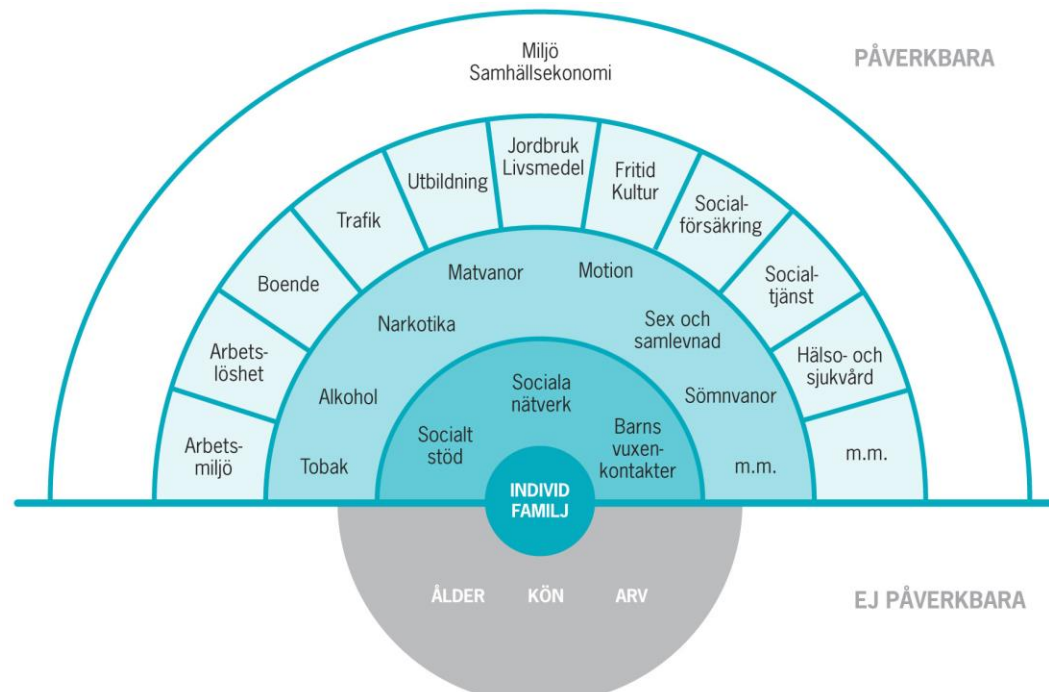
PÅVERKBARA

Miljö
Samhällsekonomi

Arbetsmiljö
Arbetslöshet
Boende
Trafik
Utbildning
Jordbruk
Livsmedel
Fritid
Kultur
Socialförsäkring
Socialtjänst
Hälso- och sjukvård
m.m.

Tobak
Alkohol
Narkotika
Matvanor
Motion
Sex och samlevnad
Sömnvanor
m.m.

Socialt stöd
Sociala nätverk
Barns vuxenkontakter

INDIVID
FAMILJ

ÅLDER
KÖN
ARV

EJ PÅVERKBARA